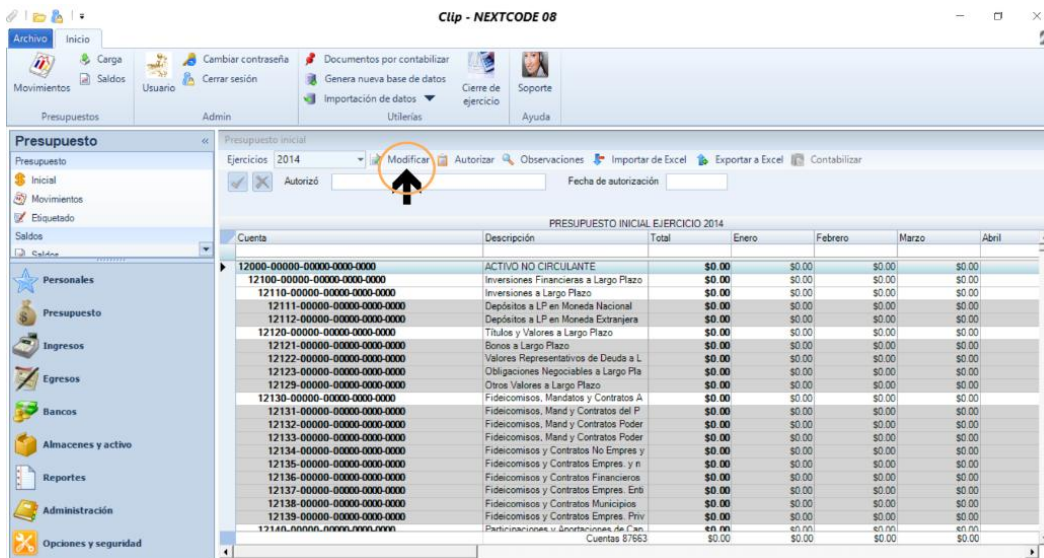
Clip - NEXTCODE 08

Archivo Inicio

Movimientos Carga Saldos
Presupuestos

Usuario Cambiar contraseña Cerrar sesión
Admin

Documentos por contabilizar
Genera nueva base de datos
Importación de datos
Cierre de ejercicio
Utilerías

Soporte
Ayuda

Presupuesto
Presupuesto
Inicial
Movimientos
Etiquetado
Saldos
Saldos

Personales
Presupuesto
Ingresos
Egresos
Bancos
Almacenes y activo
Reportes
Administración
Opciones y seguridad

Presupuesto inicial
Ejercicios 2014 Modificar Autorizar Observaciones Importar de Excel Exportar a Excel Contabilizar
Autorizó Fecha de autorización

PRESUPUESTO INICIAL EJERCICIO 2014

| Cuenta | Descripción | Total | Enero | Febrero | Marzo | Abril |
|---|---|---|---|---|---|---|
| 12000-00000-00000-0000-0000 | ACTIVO NO CIRCULANTE | \$0.00 | \$0.00 | \$0.00 | \$0.00 | |
| 12100-00000-00000-0000-0000 | Inversiones Financieras a Largo Plazo | \$0.00 | \$0.00 | \$0.00 | \$0.00 | |
| 12110-00000-00000-0000-0000 | Inversiones a Largo Plazo | \$0.00 | \$0.00 | \$0.00 | \$0.00 | |
| 12111-00000-00000-0000-0000 | Depósitos a LP en Moneda Nacional | \$0.00 | \$0.00 | \$0.00 | \$0.00 | |
| 12112-00000-00000-0000-0000 | Depósitos a LP en Moneda Extranjera | \$0.00 | \$0.00 | \$0.00 | \$0.00 | |
| 12120-00000-00000-0000-0000 | Títulos y Valores a Largo Plazo | \$0.00 | \$0.00 | \$0.00 | \$0.00 | |
| 12121-00000-00000-0000-0000 | Bonos a Largo Plazo | \$0.00 | \$0.00 | \$0.00 | \$0.00 | |
| 12122-00000-00000-0000-0000 | Valores Representativos de Deuda a L | \$0.00 | \$0.00 | \$0.00 | \$0.00 | |
| 12123-00000-00000-0000-0000 | Obligaciones Negociables a Largo Pla | \$0.00 | \$0.00 | \$0.00 | \$0.00 | |
| 12129-00000-00000-0000-0000 | Otros Valores a Largo Plazo | \$0.00 | \$0.00 | \$0.00 | \$0.00 | |
| 12130-00000-00000-0000-0000 | Fideicomisos, Mandatos y Contratos A | \$0.00 | \$0.00 | \$0.00 | \$0.00 | |
| 12131-00000-00000-0000-0000 | Fideicomisos, Mand y Contratos del P | \$0.00 | \$0.00 | \$0.00 | \$0.00 | |
| 12132-00000-00000-0000-0000 | Fideicomisos, Mand y Contratos Poder | \$0.00 | \$0.00 | \$0.00 | \$0.00 | |
| 12133-00000-00000-0000-0000 | Fideicomisos, Mand y Contratos Poder | \$0.00 | \$0.00 | \$0.00 | \$0.00 | |
| 12134-00000-00000-0000-0000 | Fideicomisos y Contratos No Empres y | \$0.00 | \$0.00 | \$0.00 | \$0.00 | |
| 12135-00000-00000-0000-0000 | Fideicomisos y Contratos Empres. y n | \$0.00 | \$0.00 | \$0.00 | \$0.00 | |
| 12136-00000-00000-0000-0000 | Fideicomisos y Contratos Financieros | \$0.00 | \$0.00 | \$0.00 | \$0.00 | |
| 12137-00000-00000-0000-0000 | Fideicomisos y Contratos Empres. Enti | \$0.00 | \$0.00 | \$0.00 | \$0.00 | |
| 12138-00000-00000-0000-0000 | Fideicomisos y Contratos Municipios | \$0.00 | \$0.00 | \$0.00 | \$0.00 | |
| 12139-00000-00000-0000-0000 | Fideicomisos y Contratos Empres. Priv | \$0.00 | \$0.00 | \$0.00 | \$0.00 | |
| 12140-00000-00000-0000-0000 | Participaciones y Aportaciones de Cap | \$0.00 | \$0.00 | \$0.00 | \$0.00 | |
| | Cuentas 87663 | \$0.00 | \$0.00 | \$0.00 | \$0.00 | |